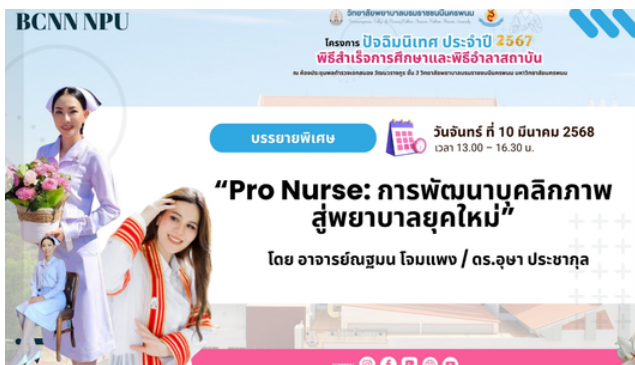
BCNN NPU

วิทยาลัยพยาบาลบรมราชชนนี นครพนม

Srimahasarakham College of Nursing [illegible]

โครงการ ปัจฉิมนิเทศ ประจำปี 2567

พิธีสำเร็จการศึกษาและพิธีอำลาสถาบัน

ณ ห้องประชุม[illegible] วิทยาลัยพยาบาลบรมราชชนนี นครพนม มหาวิทยาลัยนครพนม

บรรยายพิเศษ

วันจันทร์ ที่ 10 มีนาคม 2568

เวลา 13.00 – 16.30 น.

"Pro Nurse: การพัฒนาบุคลิกภาพ สู่พยาบาลยุคใหม่"

โดย อาจารย์ณฐมน โจมแพง / ดร.อุษา ประชากุล